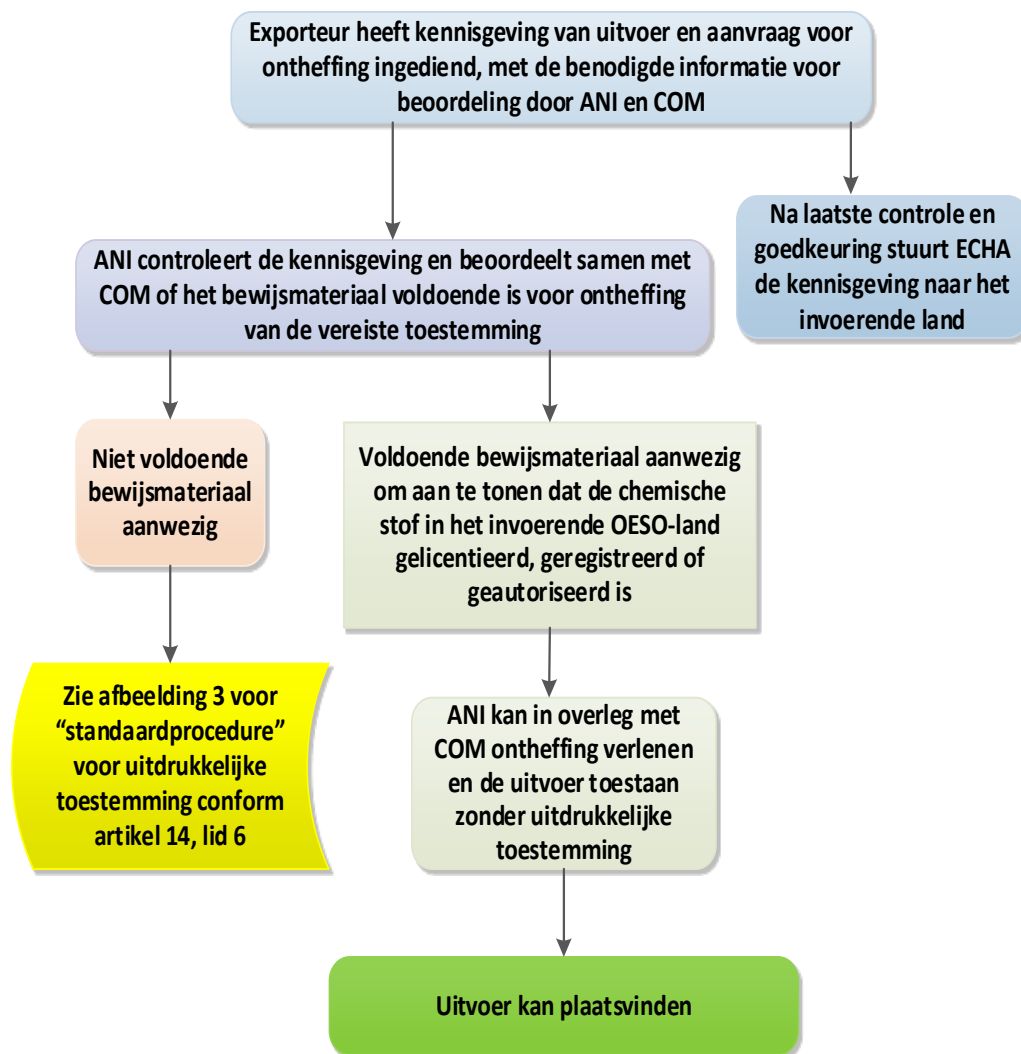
Exporteur heeft kennisgeving van uitvoer en aanvraag voor ontheffing ingediend, met de benodigde informatie voor beoordeling door ANI en COM

Na laatste controle en goedkeuring stuurt ECHA de kennisgeving naar het invoerende land

ANI controleert de kennisgeving en beoordeelt samen met COM of het bewijsmateriaal voldoende is voor ontheffing van de vereiste toestemming

Niet voldoende bewijsmateriaal aanwezig

Voldoende bewijsmateriaal aanwezig om aan te tonen dat de chemische stof in het invoerende OESO-land gelicentieerd, geregistreerd of geautoriseerd is

Zie afbeelding 3 voor "standaardprocedure" voor uitdrukkelijke toestemming conform artikel 14, lid 6

ANI kan in overleg met COM ontheffing verlenen en de uitvoer toestaan zonder uitdrukkelijke toestemming

Uitvoer kan plaatsvinden